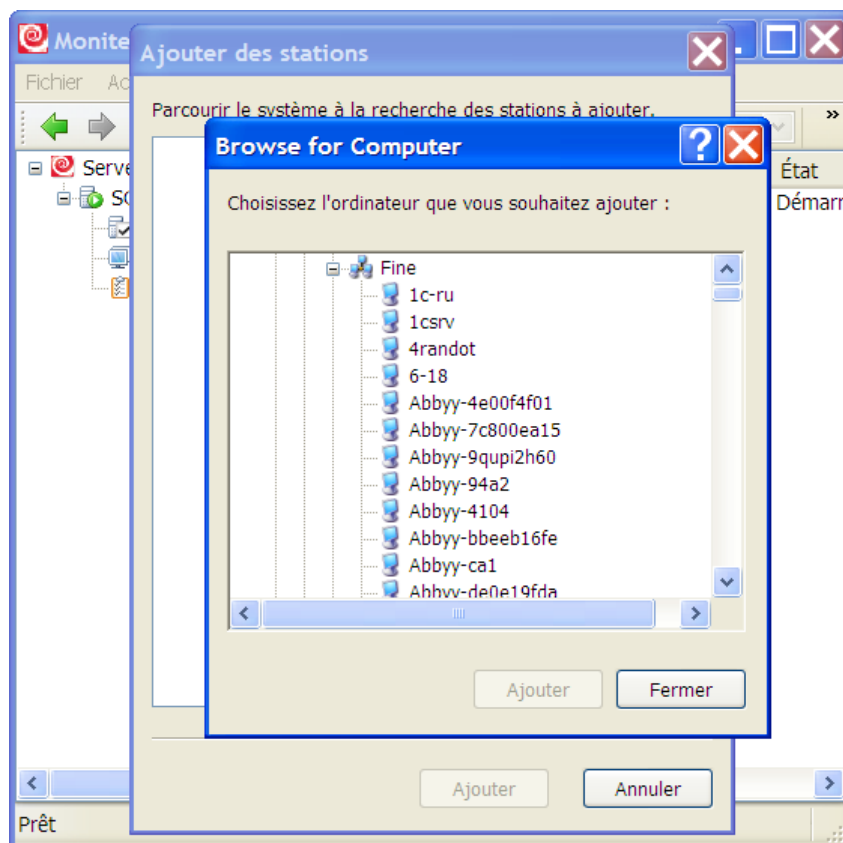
Monite

Fichier Ac

Serve

SC

Ajouter des stations

Parcourir le système à la recherche des stations à ajouter.

Browse for Computer

Choisissez l'ordinateur que vous souhaitez ajouter :

Fine
1c-ru
1csrv
4randot
6-18
Abbyy-4e00f4f01
Abbyy-7c800ea15
Abbyy-9qupi2h60
Abbyy-94a2
Abbyy-4104
Abbyy-bbeeb16fe
Abbyy-ca1
Abbyy-de0e19fda

Ajouter

Fermer

Ajouter

Annuler

État

Démarr

Prêt